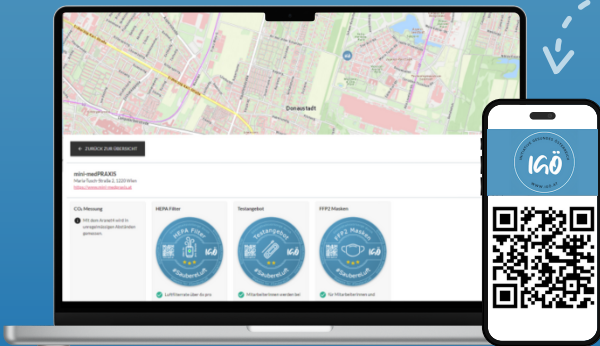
Donaustadt

← ZURÜCK ZUR ÜBERSICHT

mini-medPRAXIS

Maria-Tusch-Straße 2, 1220 Wien

https://www.mini-medpraxis.at

$CO_2$-Messung

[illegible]

HEPA Filter

HEPA Filter

#SaubereLuft

IGÖ

Luftfilteranlagen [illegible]

Testangebot

Testangebot

#SaubereLuft

IGÖ

Mitarbeiterinnen werden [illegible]

FFP2 Masken

FFP2 Masken

#SaubereLuft

IGÖ

für Mitarbeiterinnen und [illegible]

IGÖ

www.igo.at